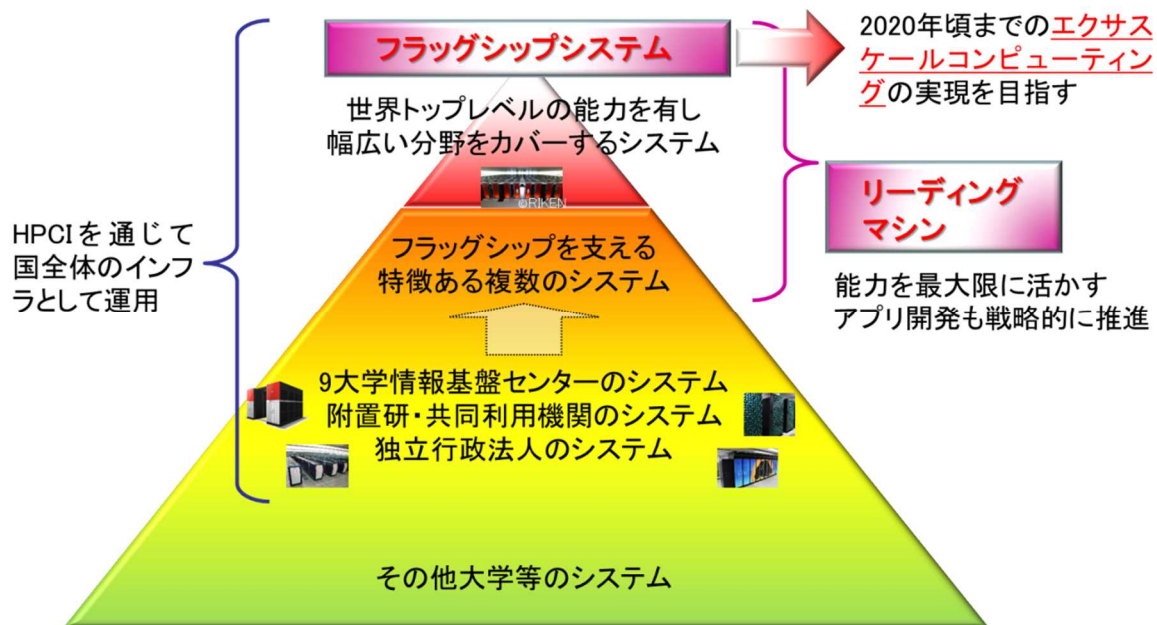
フラッグシップシステム

2020年頃までのエクサスケールコンピューティングの実現を目指す

世界トップレベルの能力を有し幅広い分野をカバーするシステム

©RIKEN

リーディングマシン

HPCIを通じて国全体のインフラとして運用

フラッグシップを支える特徴ある複数のシステム

能力を最大限に活かすアプリ開発も戦略的に推進

9大学情報基盤センターのシステム
附置研・共同利用機関のシステム
独立行政法人のシステム

その他大学等のシステム